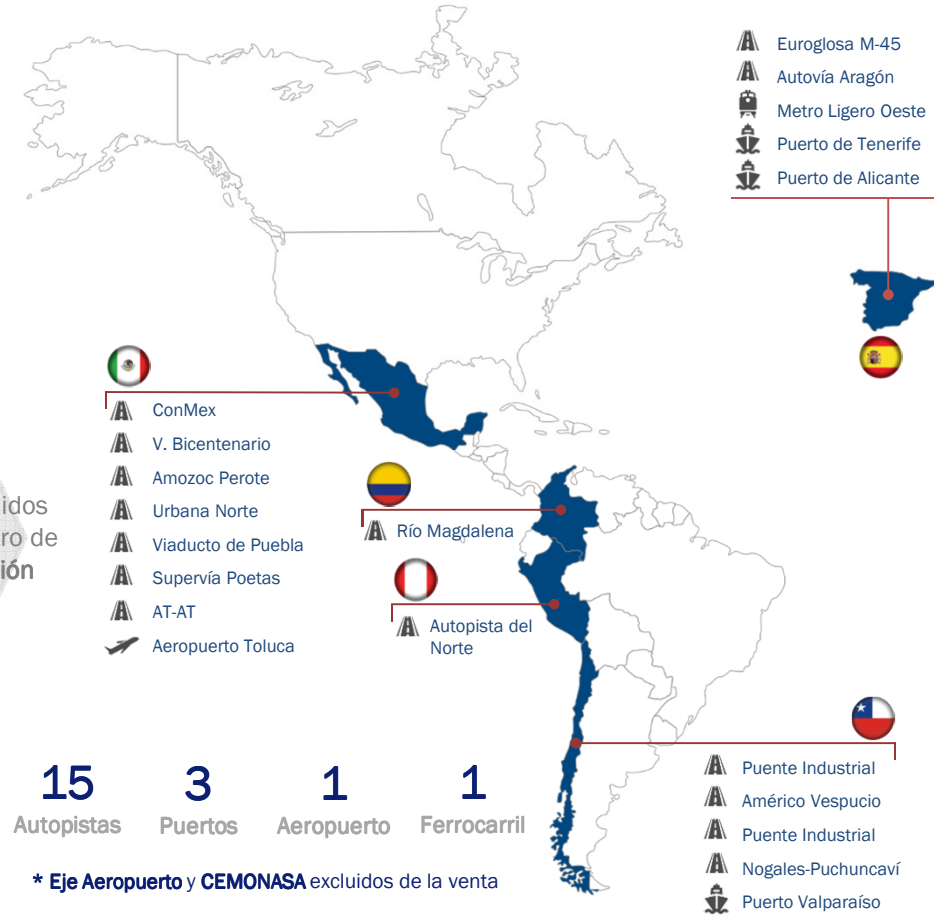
Euroglosa M-45
Autovía Aragón
Metro Ligero Oeste
Puerto de Tenerife
Puerto de Alicante

ConMex
V. Bicentenario
Amozoc Perote
Urbana Norte
Viaducto de Puebla
Supervía Poetas
AT-AT
Aeropuerto Toluca

idos
ro de
ión

Río Magdalena

Autopista del Norte

Puente Industrial
Américo Vespucio
Puente Industrial
Nogales-Puchuncaví
Puerto Valparaíso

15 Autopistas
3 Puertos
1 Aeropuerto
1 Ferrocarril

* Eje Aeropuerto y CEMONASA excluidos de la venta